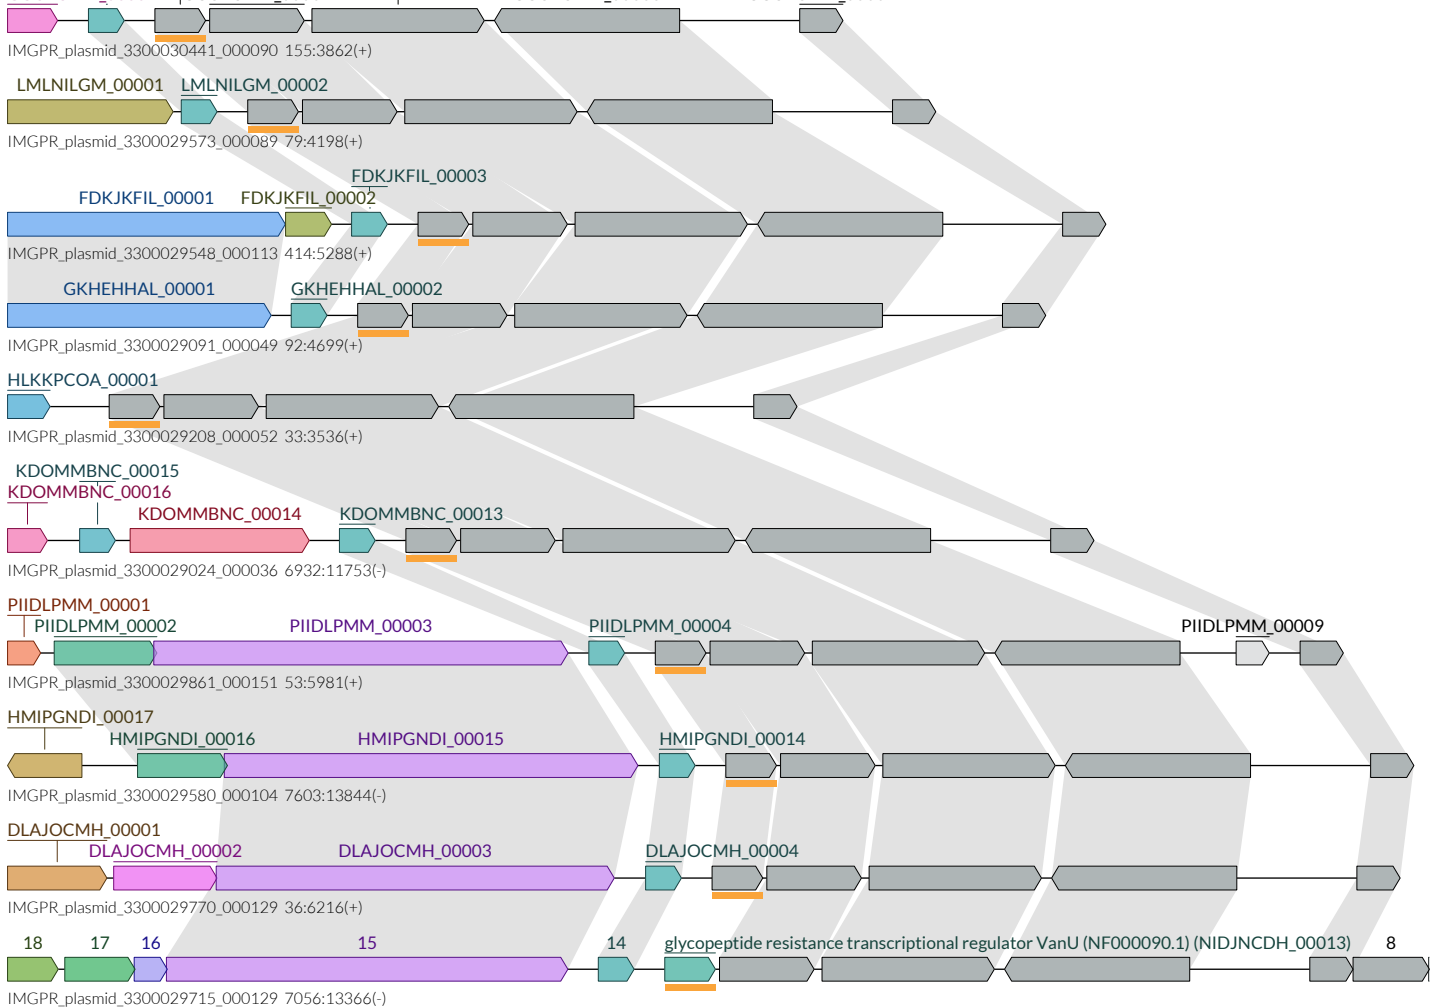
IMGPR_plasmid_3300030441_000090 155:3862(+)

LMLNILGM_00001 LMLNILGM_00002

IMGPR_plasmid_3300029573_000089 79:4198(+)

FDKJKFIL_00003
FDKJKFIL_00001 FDKJKFIL_00002

IMGPR_plasmid_3300029548_000113 414:5288(+)

GKHEHHAL_00001 GKHEHHAL_00002

IMGPR_plasmid_3300029091_000049 92:4699(+)

HLKKPCOA_00001

IMGPR_plasmid_3300029208_000052 33:3536(+)

KDOMMBNC_00015
KDOMMBNC_00016
KDOMMBNC_00014 KDOMMBNC_00013

IMGPR_plasmid_3300029024_000036 6932:11753(-)

PIIDLPMM_00001
PIIDLPMM_00002 PIIDLPMM_00003 PIIDLPMM_00004 PIIDLPMM_00009

IMGPR_plasmid_3300029861_000151 53:5981(+)

HMIPGNDI_00017
HMIPGNDI_00016 HMIPGNDI_00015 HMIPGNDI_00014

IMGPR_plasmid_3300029580_000104 7603:13844(-)

DLAJOCMH_00001
DLAJOCMH_00002 DLAJOCMH_00003 DLAJOCMH_00004

IMGPR_plasmid_3300029770_000129 36:6216(+)

18 17 16 15 14 glycopeptide resistance transcriptional regulator VanU (NF000090.1) (NIDJNCDH_00013) 8

IMGPR_plasmid_3300029715_000129 7056:13366(-)